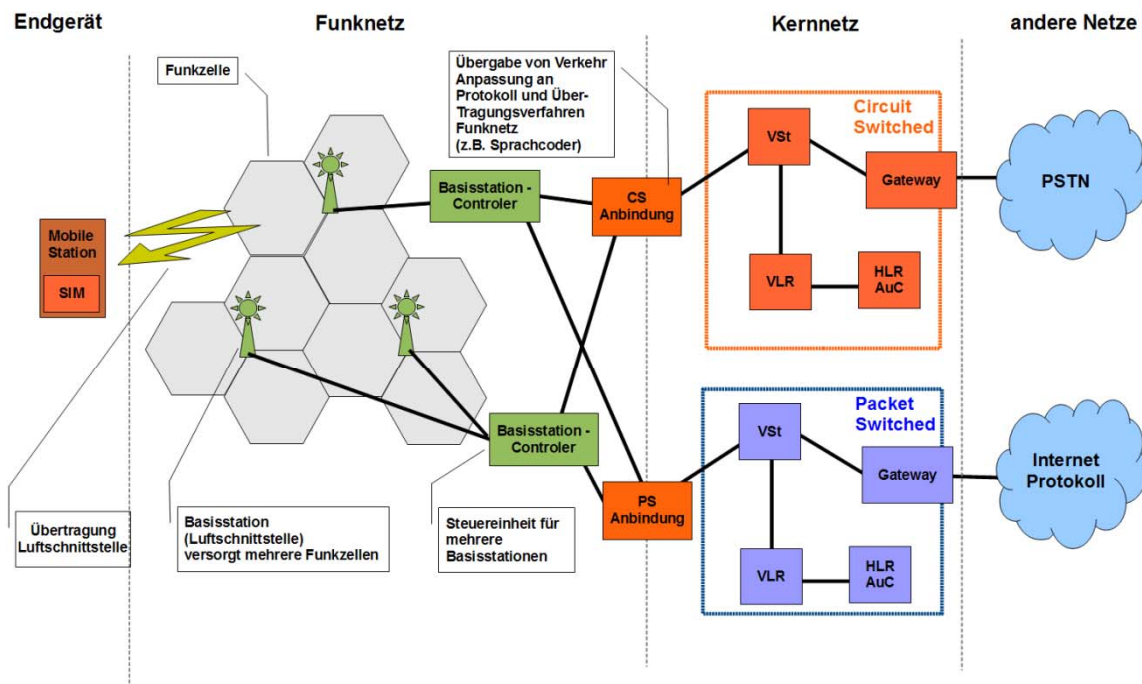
Endgerät

Funknetz

Kernnetz

andere Netze

Funkzelle

Übergabe von Verkehr Anpassung an Protokoll und Über-Tragungsverfahren Funknetz (z.B. Sprachcoder)

Circuit Switched

VSt

Gateway

PSTN

Basisstation - Controler

CS Anbindung

Mobile Station

SIM

VLR

HLR AuC

Packet Switched

VSt

Basisstation - Controler

Gateway

Internet Protokoll

PS Anbindung

VLR

HLR AuC

Übertragung Luftschnittstelle

Basisstation (Luftschnittstelle) versorgt mehrere Funkzellen

Steuereinheit für mehrere Basisstationen